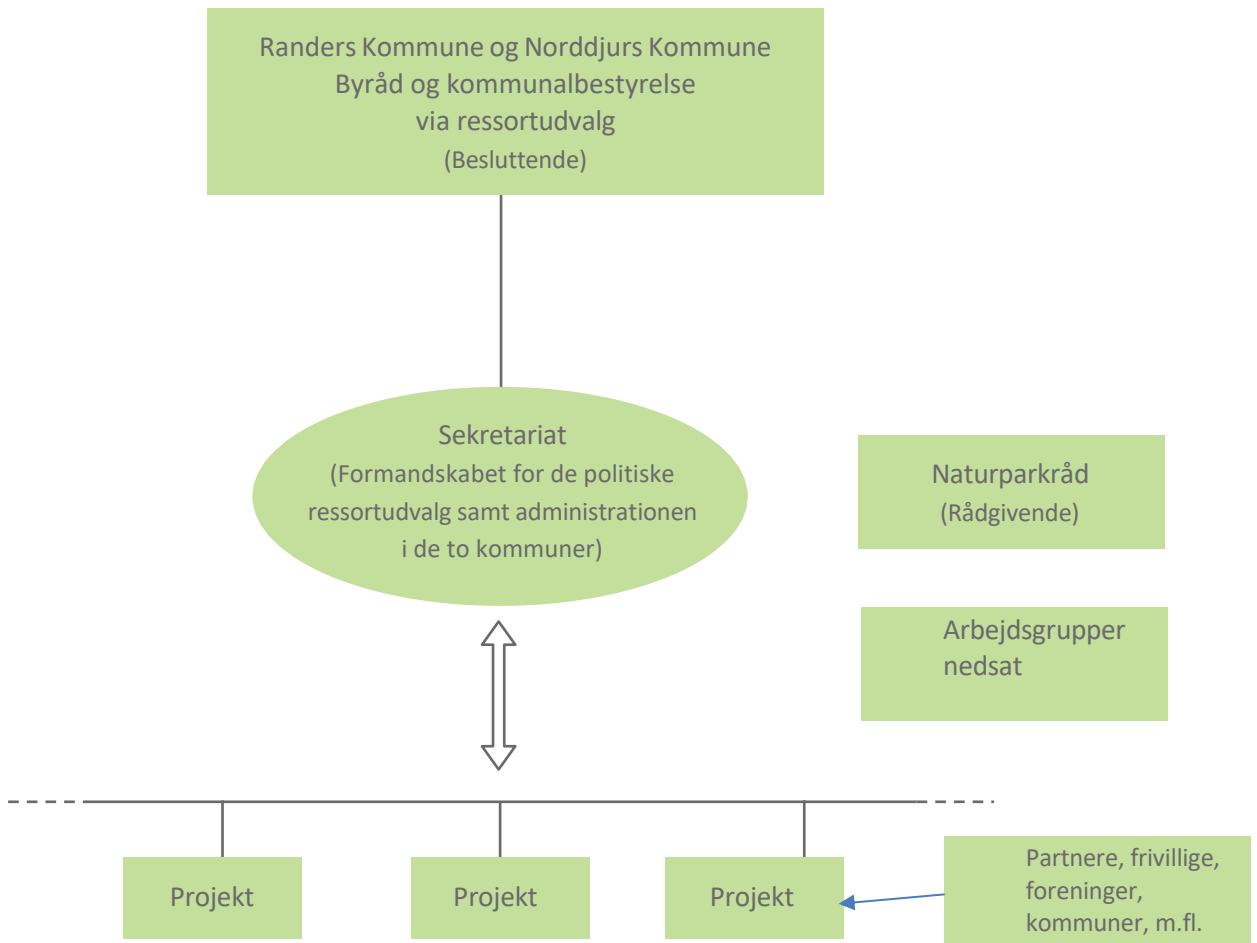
Randers Kommune og Norddjurs Kommune
Byråd og kommunalbestyrelse
via ressortudvalg
(Besluttende)

Sekretariat
(Formandskabet for de politiske ressortudvalg samt administrationen i de to kommuner)

Naturparkråd
(Rådgivende)

Arbejdsgrupper nedsat

Projekt

Projekt

Projekt

Partnere, frivillige, foreninger, kommuner, m.fl.